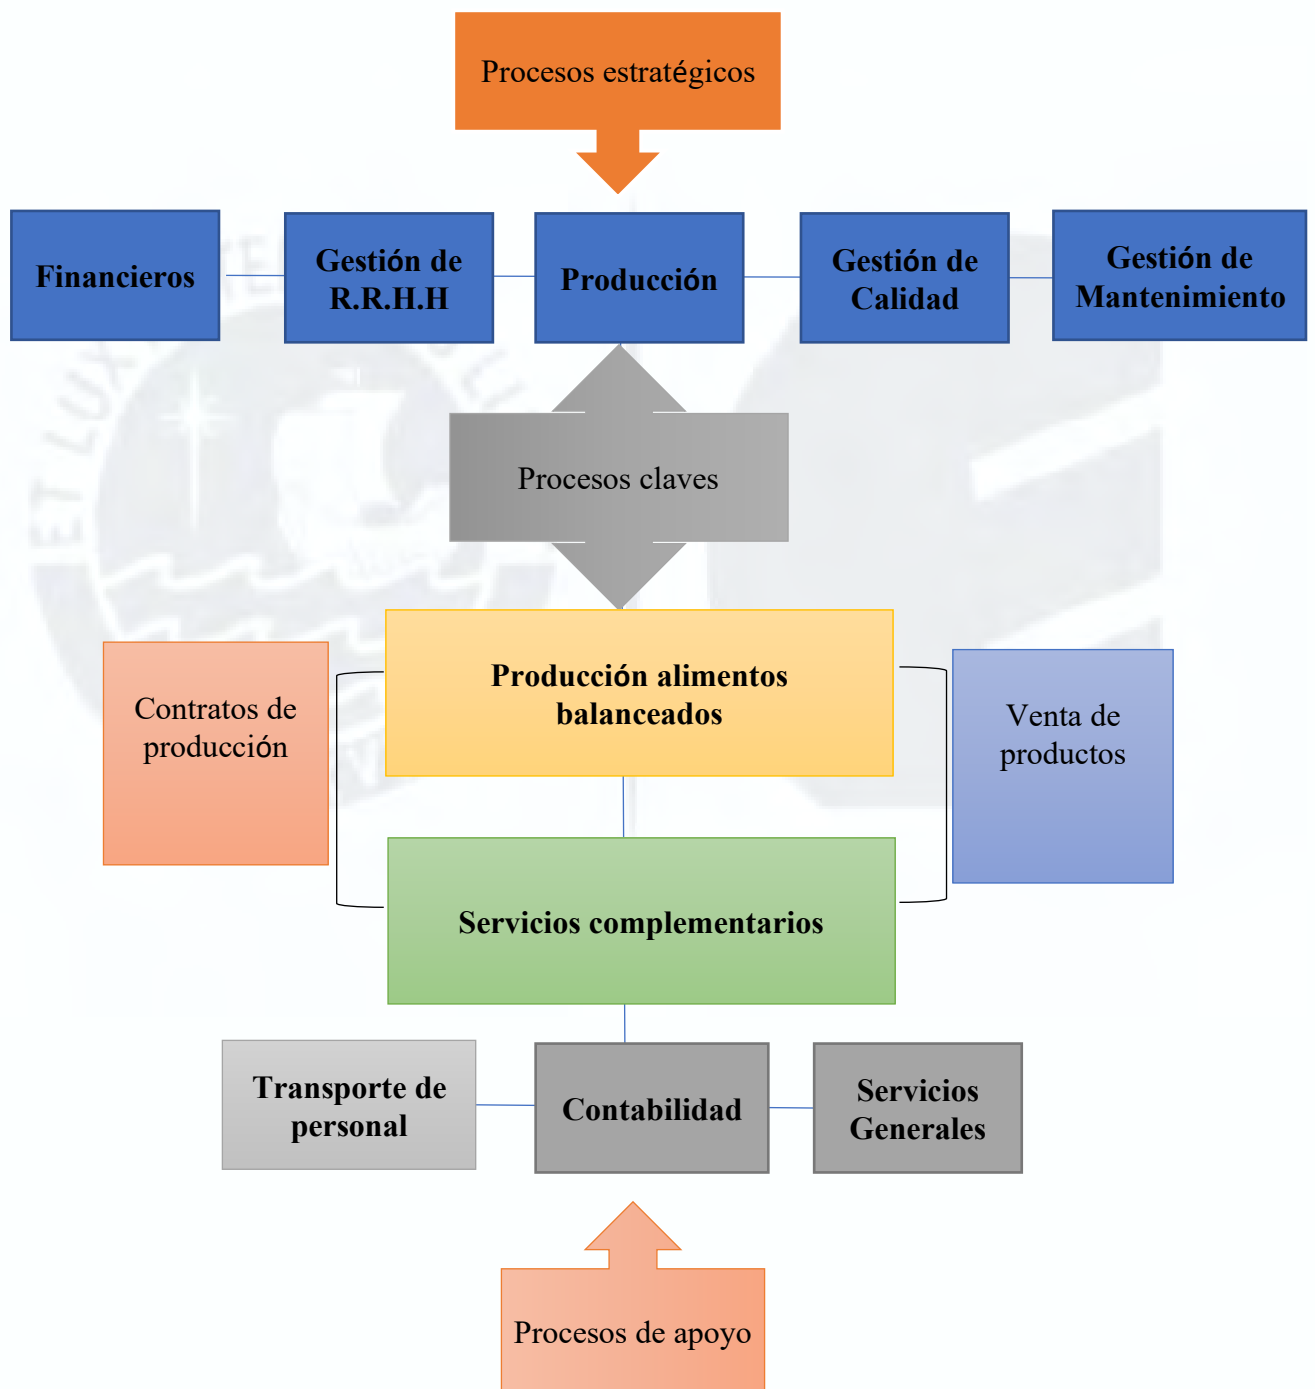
Procesos estratégicos

Financieros

Gestión de R.R.H.H

Producción

Gestión de Calidad

Gestión de Mantenimiento

Procesos claves

Contratos de producción

Producción alimentos balanceados

Venta de productos

Servicios complementarios

Transporte de personal

Contabilidad

Servicios Generales

Procesos de apoyo